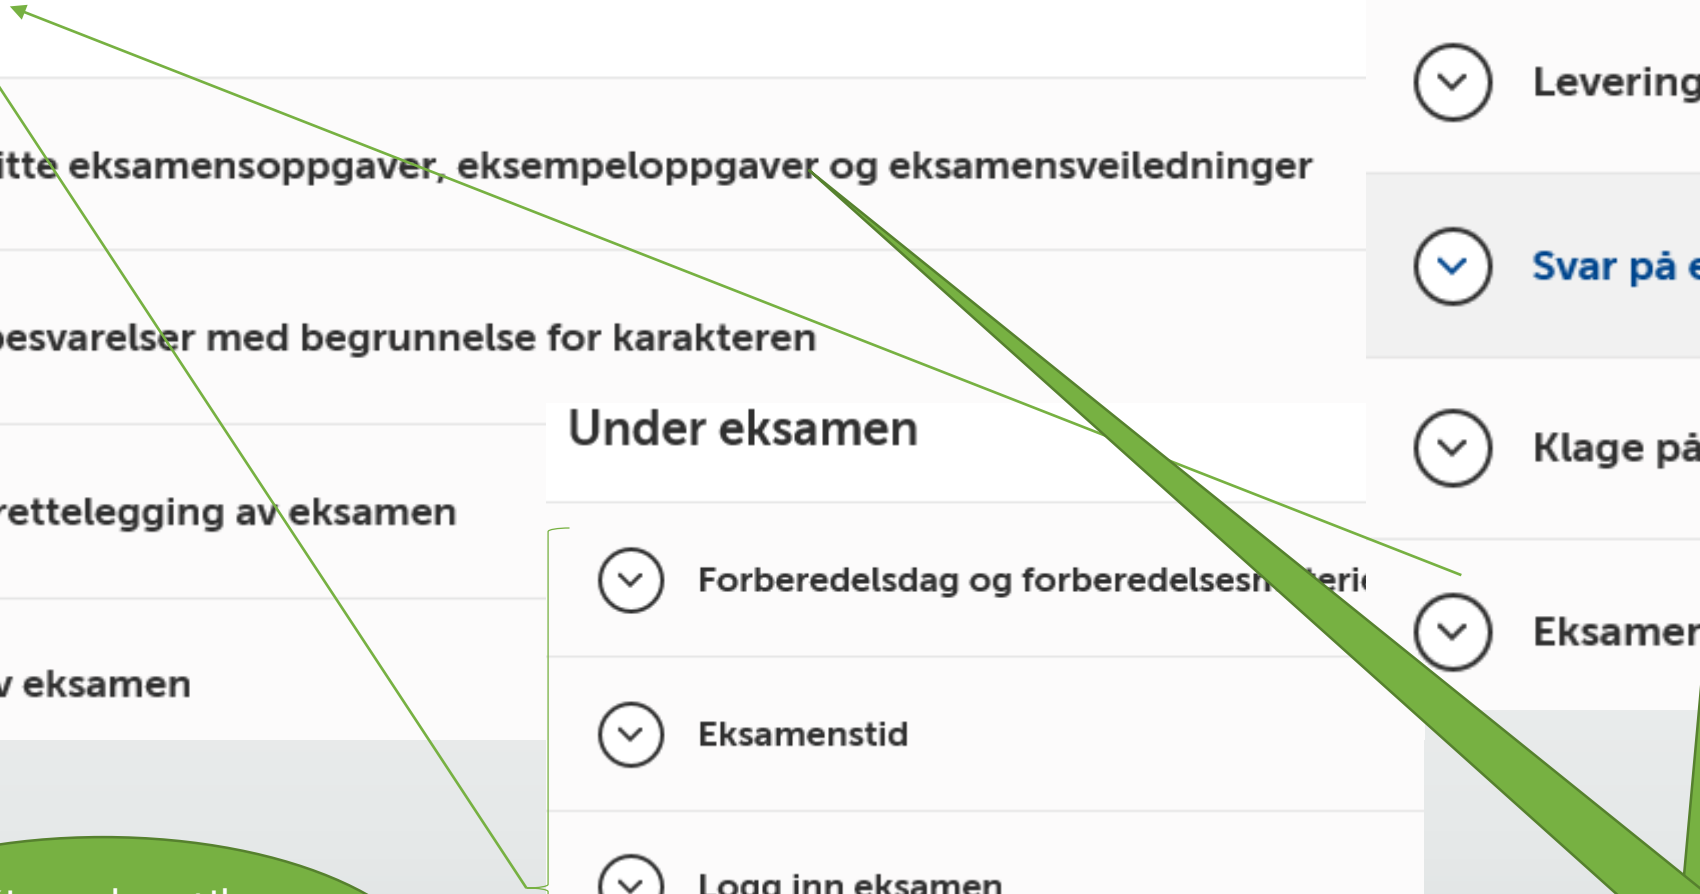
itte eksamensoppgaver, eksempeloppgaver og eksamensveiledninger

esvarelser med begrunnelse for karakteren

rettelegging av eksamen

v eksamen

Under eksamen

Forberedelsdag og forberedelsesp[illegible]eri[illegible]

Eksamenstid

Logg inn eksamen

Levering

Svar på e

Klage på

Eksamen

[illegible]